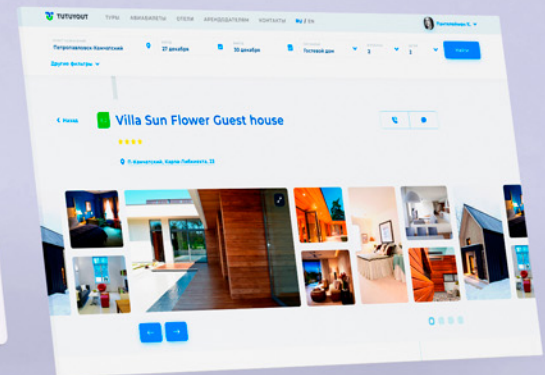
TUTUYOUT ТУРЫ АВИАБИЛЕТЫ ОТЕЛИ АРЕНДОДАТЕЛЯМ КОНТАКТЫ Ру | En

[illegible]

Петропавловск-Камчатский 27 декабря 30 декабря Гостевой дом 2 1 Найти

Другие фильтры

< Назад

Villa Sun Flower Guest house

П. Камчатский, Карла-Либкнехта, 33